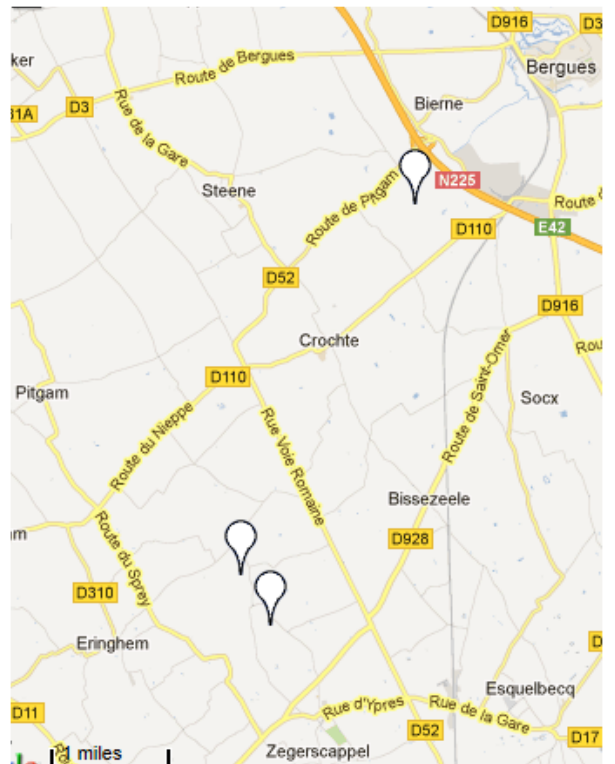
ker
D916
Bergues
Route de Bergues
31A
D3
Bierne
Rue de la Gare
Steene
N225
Route de Pitgam
Route
D110
E42
D52
D916
Crochte
Route
D110
Pitgam
Socx
Route du Nieppe
Rue Voie Romaine
Route de Saint-Omer
Bissezeele
m
Route du Sprey
D928
D310
Eringhem
Esquelbecq
D11
Rue d'Ypres
Rue de la Gare
D52
D17
1 miles
Zegerscappel